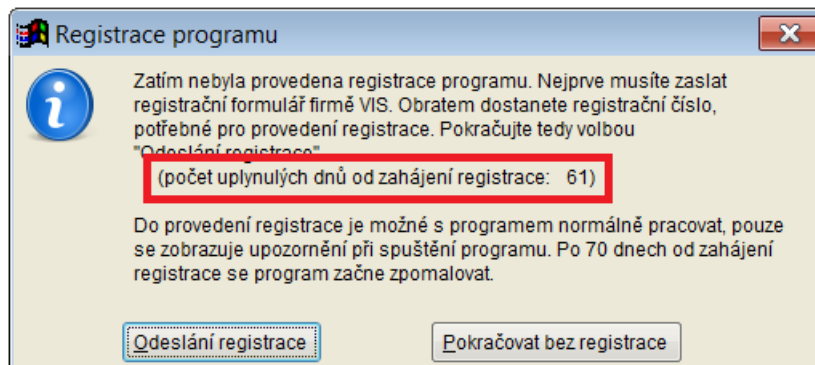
Registrace programu

Zatím nebyla provedena registrace programu. Nejprve musíte zaslat registrační formulář firmě VIS. Obratem dostanete registrační číslo, potřebné pro provedení registrace. Pokračujte tedy volbou "Odeslání registrace".

(počet uplynulých dnů od zahájení registrace: 61)

Do provedení registrace je možné s programem normálně pracovat, pouze se zobrazuje upozornění při spuštění programu. Po 70 dnech od zahájení registrace se program začne zpomalovat.

Odeslání registrace

Pokračovat bez registrace